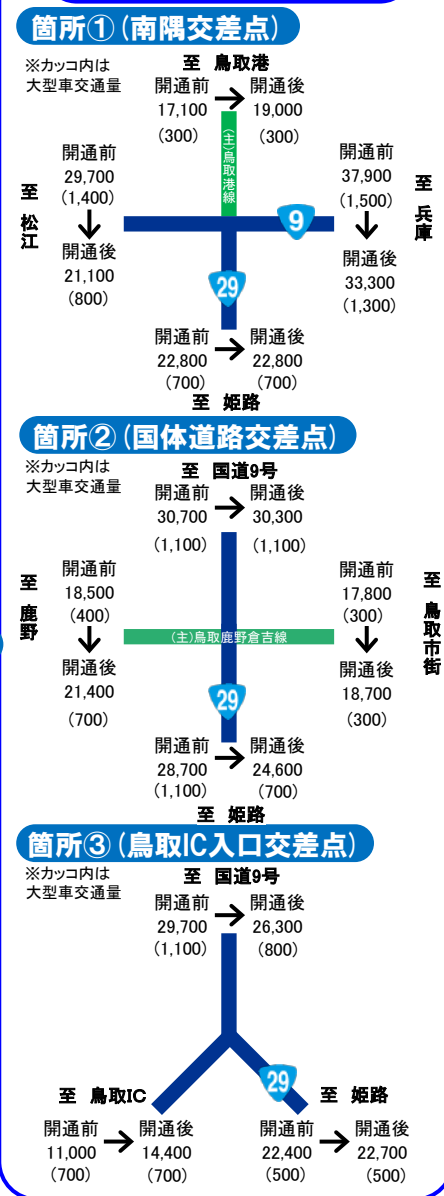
箇所①（南隅交差点）

※カッコ内は大型車交通量

至 鳥取港

開通前 17,100 (300) → 開通後 19,000 (300)

(主)鳥取港線

至 松江

開通前 29,700 (1,400)

開通後 21,100 (800)

至 兵庫

開通前 37,900 (1,500)

開通後 33,300 (1,300)

9

29

開通前 22,800 (700) → 開通後 22,800 (700)

至 姫路

箇所②（国体道路交差点）

※カッコ内は大型車交通量

至 国道9号

開通前 30,700 (1,100) → 開通後 30,300 (1,100)

至 鹿野

開通前 18,500 (400)

開通後 21,400 (700)

(主)鳥取鹿野倉吉線

至 鳥取市街

開通前 17,800 (300)

開通後 18,700 (300)

29

開通前 28,700 (1,100) → 開通後 24,600 (700)

至 姫路

箇所③（鳥取IC入口交差点）

※カッコ内は大型車交通量

至 国道9号

開通前 29,700 (1,100) → 開通後 26,300 (800)

29

至 鳥取IC

開通前 11,000 (700) → 開通後 14,400 (700)

至 姫路

開通前 22,400 (500) → 開通後 22,700 (500)